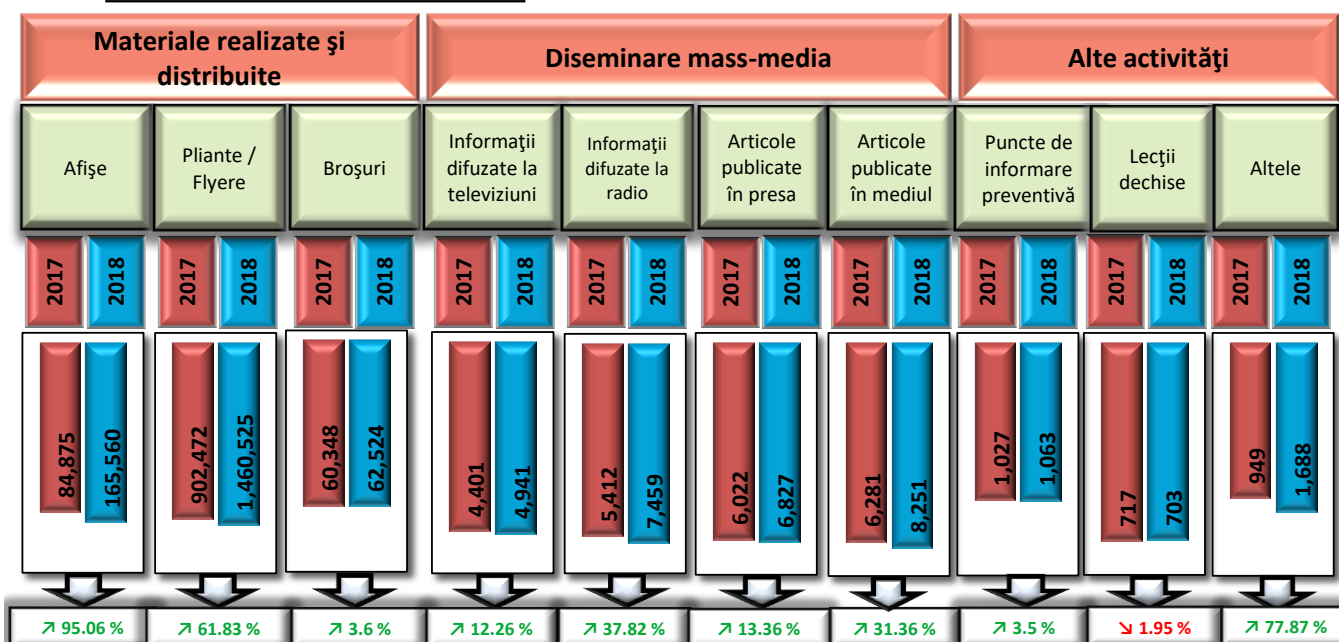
Materiale realizate şi distribuite

Diseminare mass-media

Alte activităţi

| Afişe | Pliante / Flyere | Broşuri | Informaţii difuzate la televiziuni | Informaţii difuzate la radio | Articole publicate în presa | Articole publicate în mediul | Puncte de informare preventivă | Lecţii dechise | Altele |
|---|---|---|---|---|---|---|---|---|---|
| 2017 / 2018 | 2017 / 2018 | 2017 / 2018 | 2017 / 2018 | 2017 / 2018 | 2017 / 2018 | 2017 / 2018 | 2017 / 2018 | 2017 / 2018 | 2017 / 2018 |
| 84,875 / 165,560 | 902,472 / 1,460,525 | 60,348 / 62,524 | 4,401 / 4,941 | 5,412 / 7,459 | 6,022 / 6,827 | 6,281 / 8,251 | 1,027 / 1,063 | 717 / 703 | 949 / 1,688 |
| ↗ 95.06 % | ↗ 61.83 % | ↗ 3.6 % | ↗ 12.26 % | ↗ 37.82 % | ↗ 13.36 % | ↗ 31.36 % | ↗ 3.5 % | ↘ 1.95 % | ↗ 77.87 % |